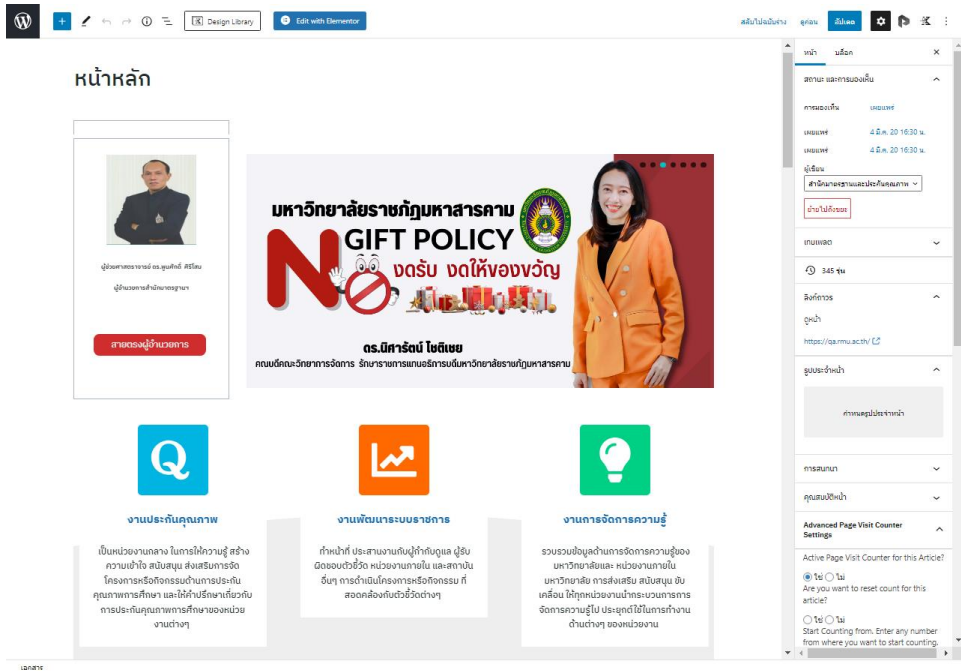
Design Library

Edit with Elementor

สลับไปเป็นร่าง ดูก่อน อัปเดต

หน้าหลัก

ผู้ช่วยศาสตราจารย์ ดร.พูนศักดิ์ ศิริโสม

ผู้อำนวยการสำนักมาตรฐานฯ

สายตรงผู้อำนวยการ

มหาวิทยาลัยราชภัฏมหาสารคาม

NO GIFT POLICY

งดรับ งดให้ของขวัญ

ดร.นิศารัตน์ โชติเชย

คณบดีคณะวิทยาการจัดการ รักษาราชการแทนอธิการบดีมหาวิทยาลัยราชภัฏมหาสารคาม

Q

งานประกันคุณภาพ

เป็นหน่วยงานกลาง ในการให้ความรู้ สร้างความเข้าใจ สนับสนุน ส่งเสริมการจัดโครงการหรือกิจกรรมด้านการประกันคุณภาพการศึกษา และให้คำปรึกษาเกี่ยวกับการประกันคุณภาพการศึกษาของหน่วยงานต่างๆ

งานพัฒนาระบบราชการ

ทำหน้าที่ ประสานงานกับผู้กำกับดูแล ผู้รับผิดชอบตัวชี้วัด หน่วยงานภายใน และสถาบันอื่นๆ การดำเนินโครงการหรือกิจกรรม ที่สอดคล้องกับตัวชี้วัดต่างๆ

งานการจัดการความรู้

รวบรวมข้อมูลด้านการจัดการความรู้ของมหาวิทยาลัยและ หน่วยงานภายในมหาวิทยาลัย การส่งเสริม สนับสนุน ขับเคลื่อน ให้ทุกหน่วยงานนำกระบวนการการจัดการความรู้ไป ประยุกต์ใช้ในการทำงานด้านต่างๆ ของหน่วยงาน

หน้า บล็อก

สถานะ และการมองเห็น

การมองเห็น เผยแพร่

เผยแพร่ 4 มี.ค. 20 16:30 น.

เผยแพร่ 4 มี.ค. 20 16:30 น.

ผู้เขียน

สำนักมาตรฐานและประกันคุณภาพ

ย้ายไปถังขยะ

เทมเพลต

345 รุ่น

ลิงก์ถาวร

ดูหน้า

https://qa.rmu.ac.th/

รูปประจำหน้า

กำหนดรูปประจำหน้า

การสนทนา

คุณสมบัติหน้า

Advanced Page Visit Counter Settings

Active Page Visit Counter for this Article?

ใช่ ไม่

Are you want to reset count for this article?

ใช่ ไม่

Start Counting from. Enter any number from where you want to start counting.

เอกสาร